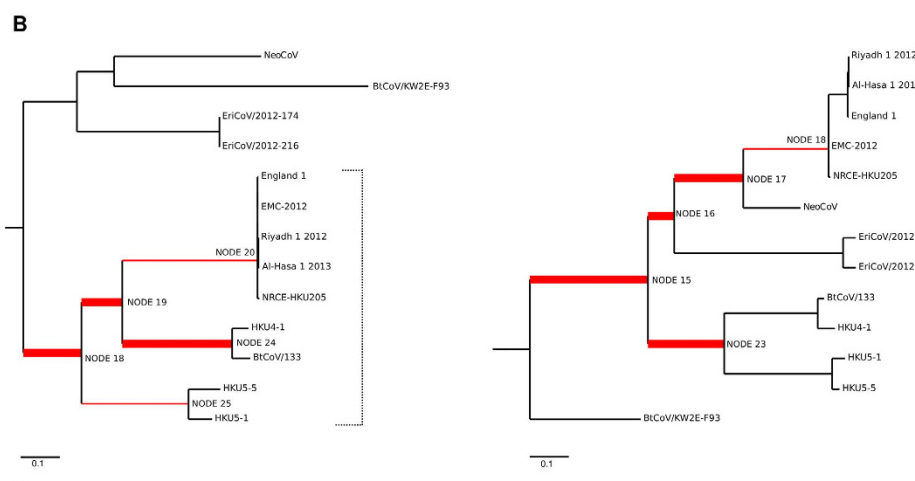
B

NeoCoV
BtCoV/KW2E-F93
EriCoV/2012-174
EriCoV/2012-216
England 1
EMC-2012
Riyadh 1 2012
NODE 20
Al-Hasa 1 2013
NRCE-HKU205
NODE 19
HKU4-1
NODE 24
BtCoV/133
NODE 18
HKU5-5
NODE 25
HKU5-1
0.1

Riyadh 1 2012
Al-Hasa 1 201
England 1
NODE 18
EMC-2012
NRCE-HKU205
NODE 17
NeoCoV
NODE 16
EriCoV/2012
EriCoV/2012
NODE 15
BtCoV/133
HKU4-1
NODE 23
HKU5-1
HKU5-5
BtCoV/KW2E-F93
0.1